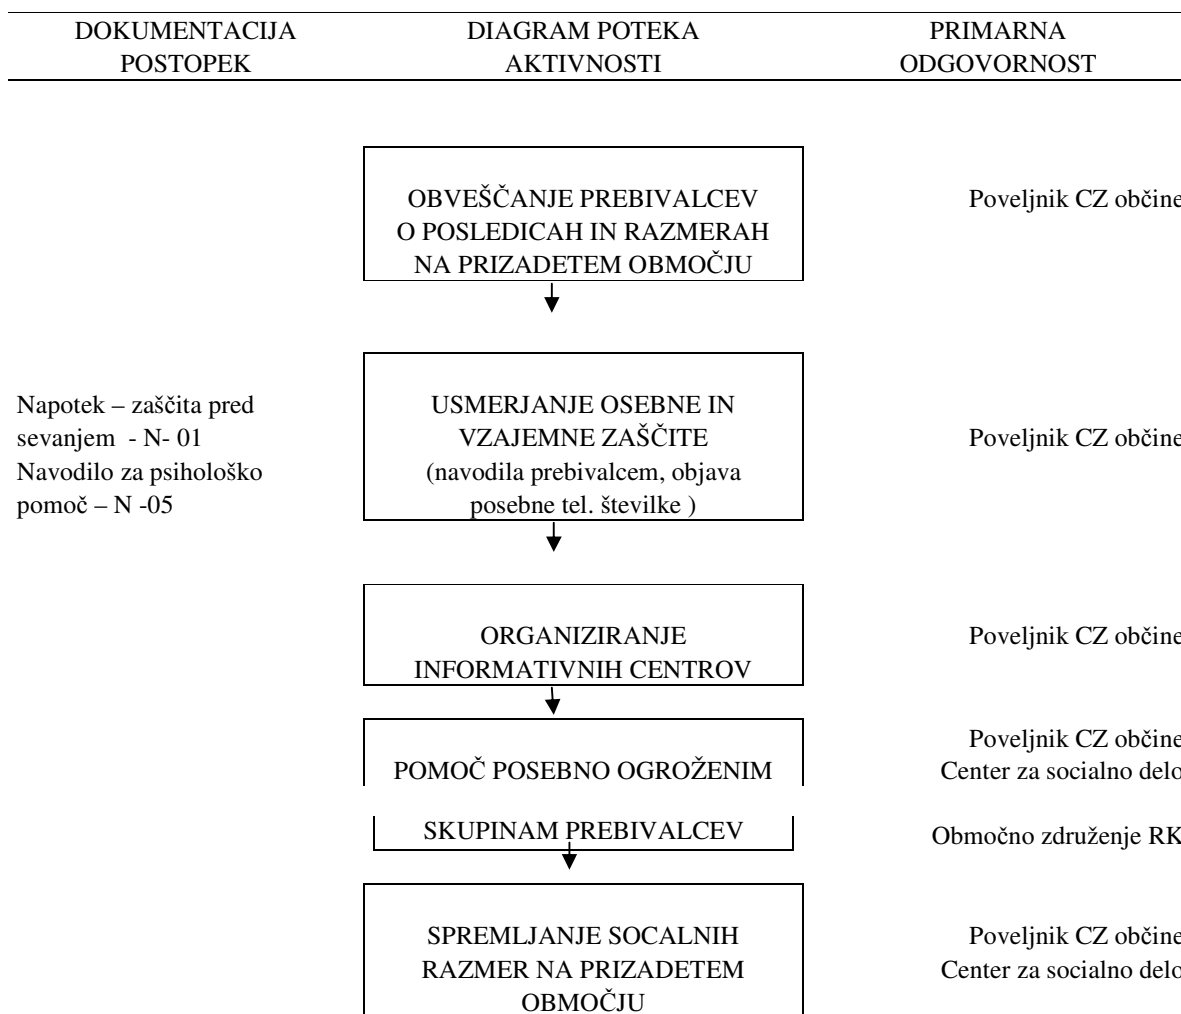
| DOKUMENTACIJA POSTOPEK | DIAGRAM POTEKA AKTIVNOSTI | PRIMARNA ODGOVORNOST |
|---|---|---|
| | OBVEŠČANJE PREBIVALCEV O POSLEDICAH IN RAZMERAH NA PRIZADETEM OBMOČJU | Poveljnik CZ občine |
| Napotek – zaščita pred sevanjem - N- 01<br>Navodilo za psihološko pomoč – N -05 | USMERJANJE OSEBNE IN VZAJEMNE ZAŠČITE (navodila prebivalcem, objava posebne tel. številke ) | Poveljnik CZ občine |
| | ORGANIZIRANJE INFORMATIVNIH CENTROV | Poveljnik CZ občine |
| | POMOČ POSEBNO OGROŽENIM SKUPINAM PREBIVALCEV | Poveljnik CZ občine<br>Center za socialno delo<br>Območno združenje RK |
| | SPREMLJANJE SOCALNIH RAZMER NA PRIZADETEM OBMOČJU | Poveljnik CZ občine<br>Center za socialno delo |